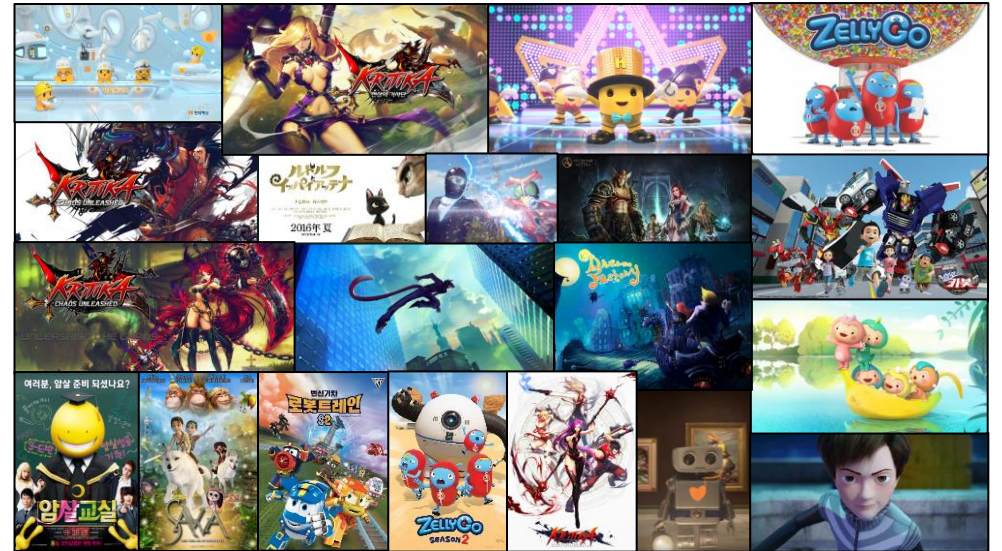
KRITIKA

ZELLY GO

KRITIKA CHAOS UNLEASHED

ルドルフとイッパイアッテナ

2016年 夏

KRITIKA CHAOS UNLEASHED

Dream Factory

여러분, 암살 준비 되셨나요?

암살교실

SAVA

변신기차 로봇트레인 S2

ZELLY GO SEASON 2

KRITIKA